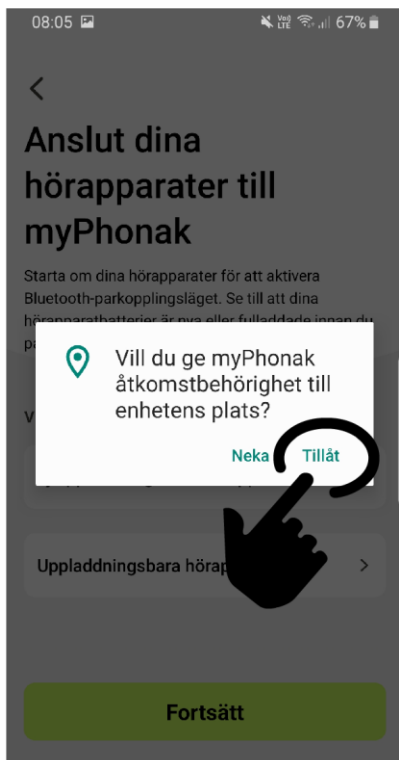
08:05 67%

<

Anslut dina hörapparater till myPhonak

Starta om dina hörapparater för att aktivera Bluetooth-parkopplingsläget. Se till att dina hörapparatbatterier är nya eller fulladdade innan du pa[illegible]

V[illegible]

Vill du ge myPhonak åtkomstbehörighet till enhetens plats?

Neka Tillåt

Uppladdningsbara hörap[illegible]

Fortsätt